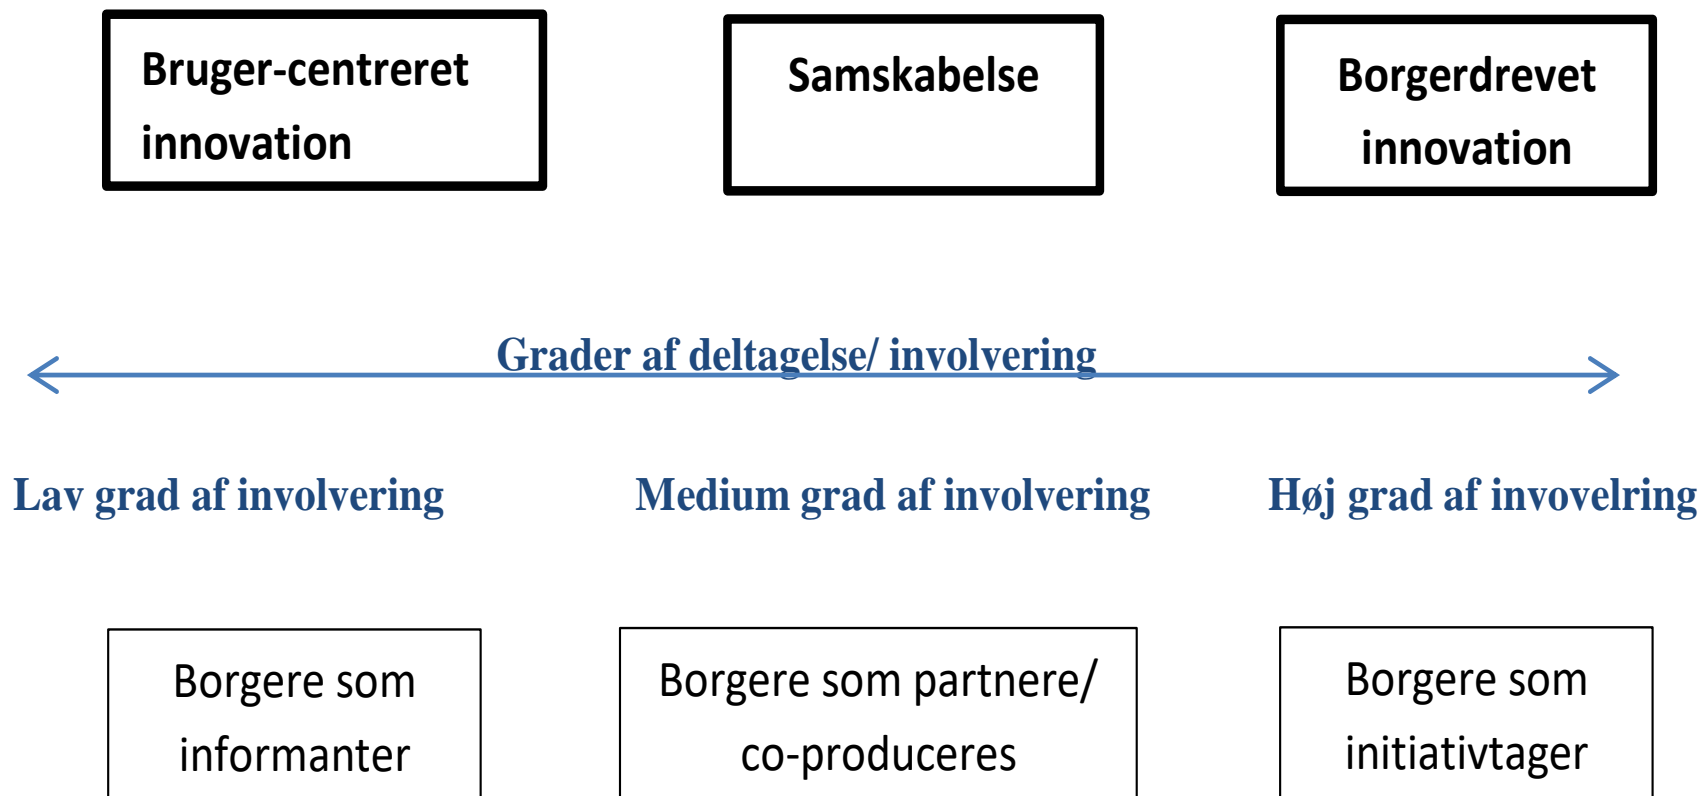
Bruger-centreret innovation

Samskabelse

Borgerdrevet innovation

Grader af deltagelse/ involvering

Lav grad af involvering

Medium grad af involvering

Høj grad af invovelring

Borgere som informanter

Borgere som partnere/ co-produceres

Borgere som initiativtager